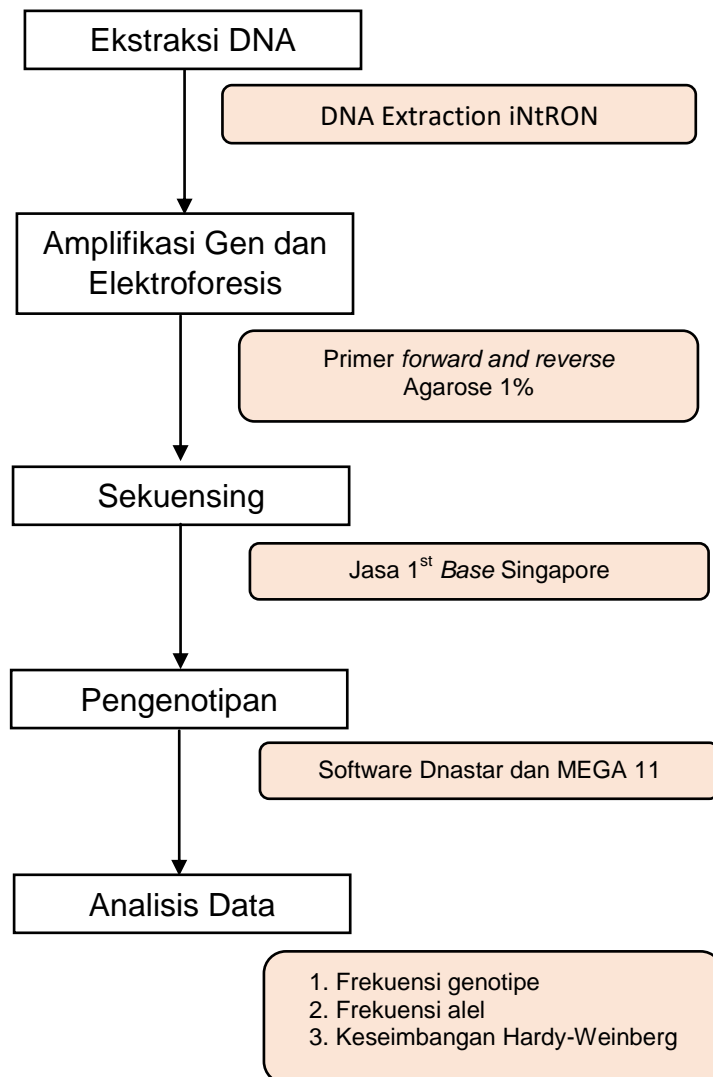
Ekstraksi DNA

DNA Extraction iNtRON

Amplifikasi Gen dan Elektroforesis

Primer forward and reverse
Agarose 1%

Sekuensing

Jasa 1$^{st}$ Base Singapore

Pengenotipan

Software Dnastar dan MEGA 11

Analisis Data

1. Frekuensi genotipe
2. Frekuensi alel
3. Keseimbangan Hardy-Weinberg